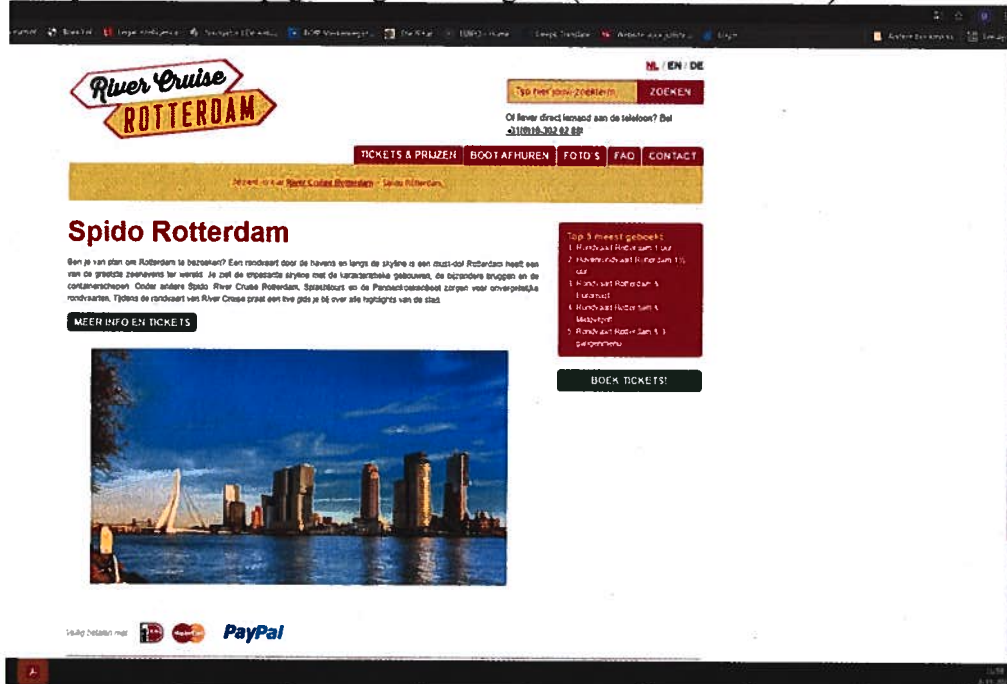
River Cruise
ROTTERDAM

NL / EN / DE

Typ hier jouw zoekterm

ZOEKEN

Of liever direct iemand aan de telefoon? Bel +31(0)10-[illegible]

TICKETS & PRIJZEN | BOOT AFHUREN | FOTO'S | FAQ | CONTACT

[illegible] River Cruise Rotterdam » Spido Rotterdam

Spido Rotterdam

Ben je van plan om Rotterdam te bezoeken? Een rondvaart door de havens en langs de skyline is een must-do! Rotterdam heeft een van de grootste zeehavens ter wereld. Je ziet de imposante skyline met de karakteristieke gebouwen, de bijzondere bruggen en de containerschepen. Onder andere Spido, River Cruise Rotterdam, Splashtours en de Pannenkoekenboot zorgen voor onvergetelijke rondvaarten. Tijdens de rondvaart van River Cruise praat een live gids je bij over alle highlights van de stad.

MEER INFO EN TICKETS

Top 5 meest geboekt:
1. Rondvaart Rotterdam 1 uur
2. Havenrondvaart Rotterdam 1½ uur
3. Rondvaart Rotterdam & Euromast
4. Rondvaart Rotterdam & Madurodam
5. Rondvaart Rotterdam & 3 gangenmenu

BOEK TICKETS!

Veilig betalen met

PayPal